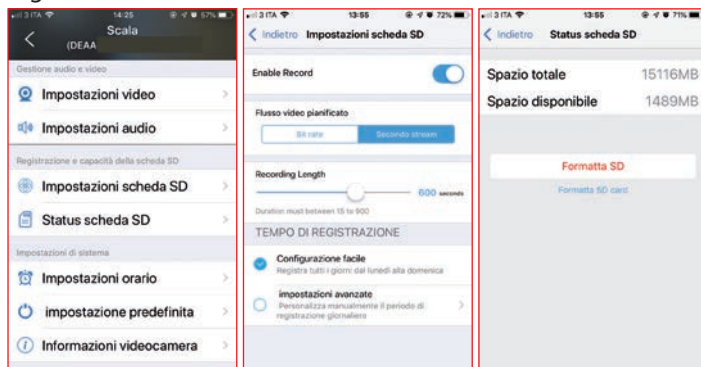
3 ITA 14:25 57%
Scala
(DEAA

Gestione audio e video
Impostazioni video
Impostazioni audio
Registrazione e capacità della scheda SD
Impostazioni scheda SD
Status scheda SD
Impostazioni di sistema
Impostazioni orario
impostazione predefinita
Informazioni videocamera

3 ITA 13:55 72%
Indietro Impostazioni scheda SD
Enable Record
Flusso video pianificato
Bit rate
Secondo stream
Recording Length
600 seconds
Duration must between 15 to 900
TEMPO DI REGISTRAZIONE
Configurazione facile
Registra tutti i giorni dal lunedì alla domenica
impostazioni avanzate
Personalizza manualmente il periodo di registrazione giornaliero

3 ITA 13:55 71%
Indietro Status scheda SD
Spazio totale 15116MB
Spazio disponibile 1489MB
Formatta SD
Formatta SD card